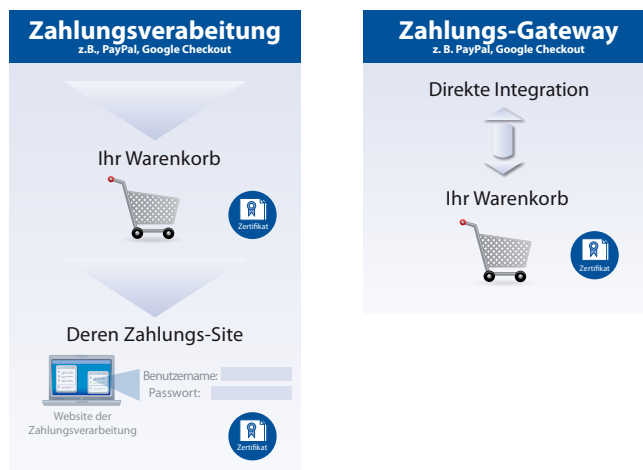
Zahlungsverabeitung
z.B., PayPal, Google Checkout

Ihr Warenkorb

Zertifikat

Deren Zahlungs-Site

Benutzername:
Passwort:

Website der Zahlungsverarbeitung

Zertifikat

Zahlungs-Gateway
z. B. PayPal, Google Checkout

Direkte Integration

Ihr Warenkorb

Zertifikat